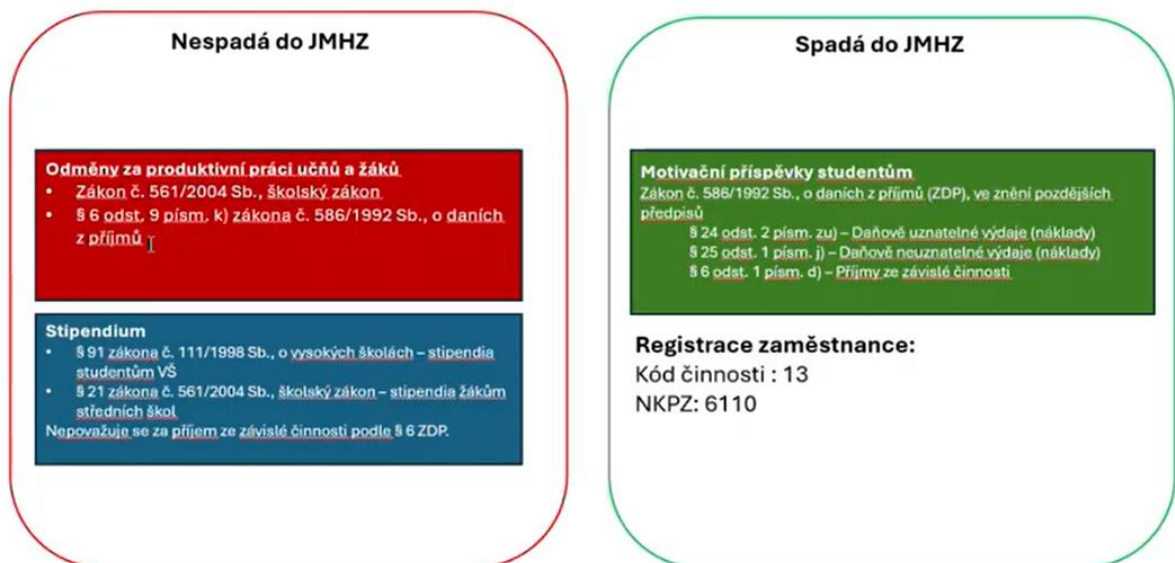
Nespadá do JMHZ

Odměny za produktivní práci učňů a žáků
• Zákon č. 561/2004 Sb., školský zákon
• § 6 odst. 9 písm. k) zákona č. 586/1992 Sb., o daních z příjmů

Stipendium
• § 91 zákona č. 111/1998 Sb., o vysokých školách – stipendia studentům VŠ
• § 21 zákona č. 561/2004 Sb., školský zákon – stipendia žákům středních škol
Nepovažuje se za příjem ze závislé činnosti podle § 6 ZDP.

Spadá do JMHZ

Motivační příspěvky studentům
Zákon č. 586/1992 Sb., o daních z příjmů (ZDP), ve znění pozdějších předpisů
§ 24 odst. 2 písm. zu) – Daňově uznatelné výdaje (náklady)
§ 25 odst. 1 písm. j) – Daňově neuznatelné výdaje (náklady)
§ 6 odst. 1 písm. d) – Příjmy ze závislé činnosti

Registrace zaměstnance:
Kód činnosti : 13
NKPZ: 6110